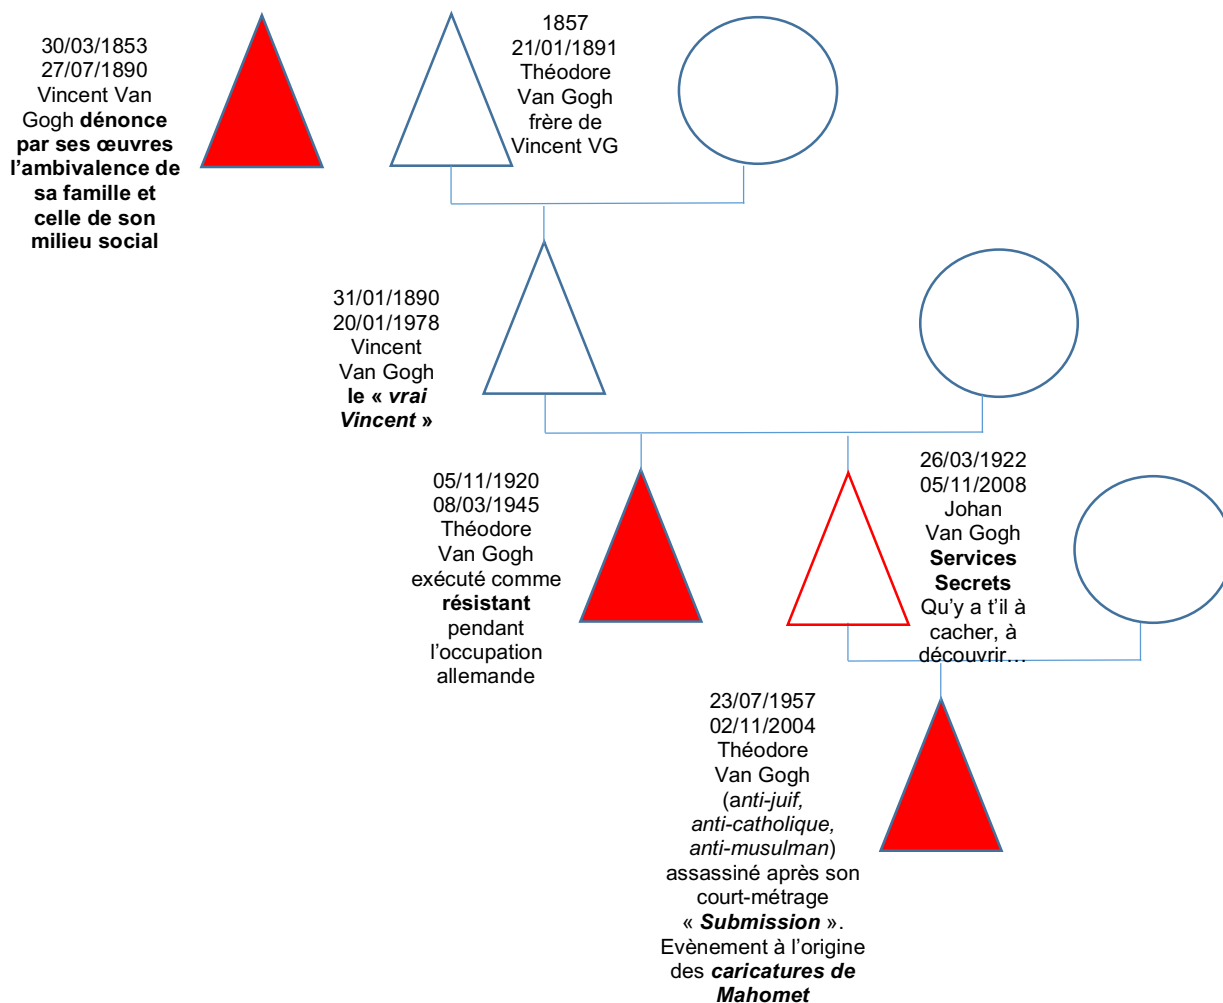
30/03/1853
27/07/1890
Vincent Van Gogh **dénonce par ses œuvres l'ambivalence de sa famille et celle de son milieu social**

1857
21/01/1891
Théodore Van Gogh frère de Vincent VG

31/01/1890
20/01/1978
Vincent Van Gogh **le « *vrai Vincent* »**

05/11/1920
08/03/1945
Théodore Van Gogh exécuté comme **résistant** pendant l'occupation allemande

26/03/1922
05/11/2008
Johan Van Gogh **Services Secrets** Qu'y a t'il à cacher, à découvrir…

23/07/1957
02/11/2004
Théodore Van Gogh (*anti-juif, anti-catholique, anti-musulman*) assassiné après son court-métrage « ***Submission*** ». Evènement à l'origine des ***caricatures de Mahomet***